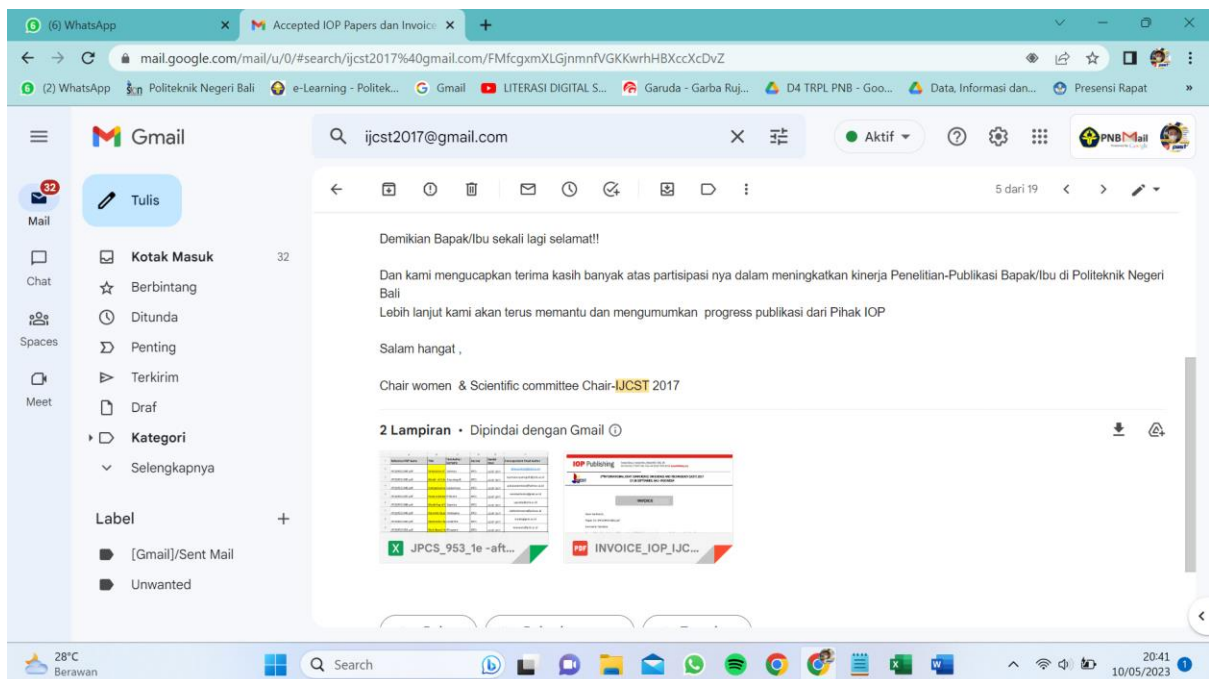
(6) WhatsApp
Accepted IOP Papers dan Invoice
mail.google.com/mail/u/0/#search/ijcst2017%40gmail.com/FMfcgxmXLGjnmnfVGKKwrhHBXccXcDvZ
(2) WhatsApp   Politeknik Negeri Bali   e-Learning - Politek...   Gmail   LITERASI DIGITAL S...   Garuda - Garba Ruj...   D4 TRPL PNB - Goo...   Data, Informasi dan...   Presensi Rapat

Gmail
ijcst2017@gmail.com
Aktif
PNBMail

32
Mail
Chat
Spaces
Meet

Tulis
Kotak Masuk 32
Berbintang
Ditunda
Penting
Terkirim
Draf
Kategori
Selengkapnya

Label
[Gmail]/Sent Mail
Unwanted

5 dari 19

Demikian Bapak/Ibu sekali lagi selamat!!

Dan kami mengucapkan terima kasih banyak atas partisipasi nya dalam meningkatkan kinerja Penelitian-Publikasi Bapak/Ibu di Politeknik Negeri Bali
Lebih lanjut kami akan terus memantu dan mengumumkan progress publikasi dari Pihak IOP

Salam hangat ,

Chair women & Scientific committee Chair-IJCST 2017

2 Lampiran • Dipindai dengan Gmail

JPCS_953_1e -aft...
INVOICE_IOP_IJC...

28°C
Berawan
Search
20:41
10/05/2023